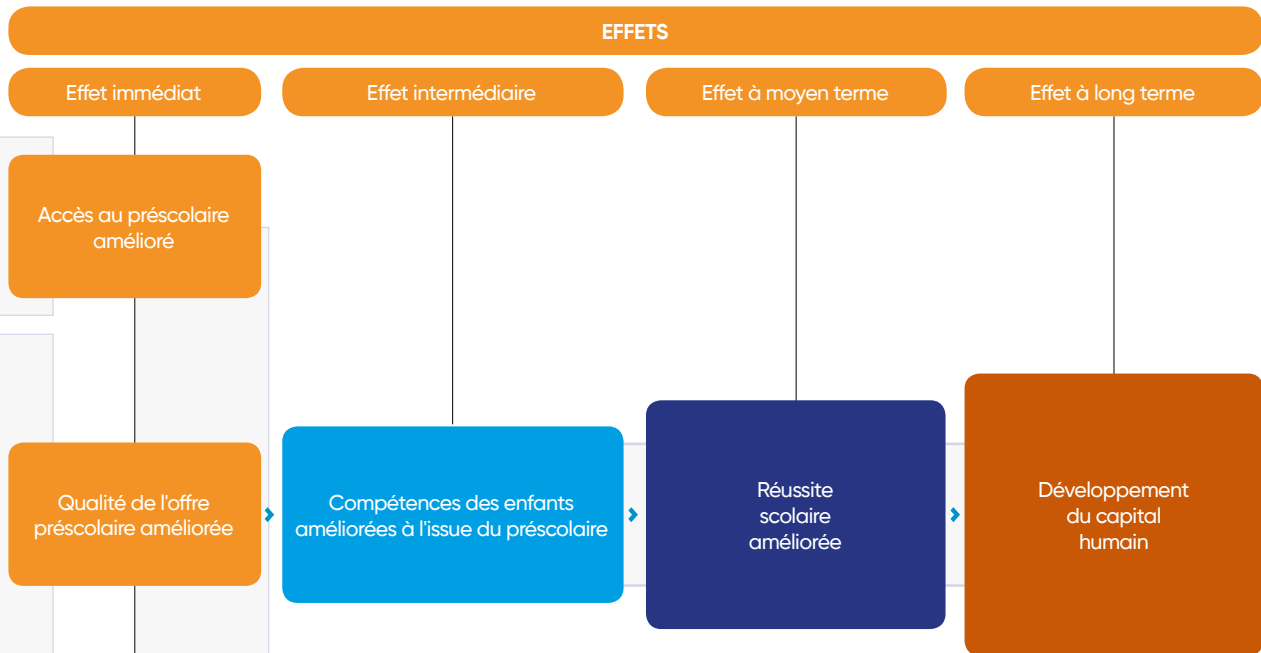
EFFETS

Effet immédiat

Effet intermédiaire

Effet à moyen terme

Effet à long terme

Accès au préscolaire amélioré

Qualité de l'offre préscolaire améliorée

Compétences des enfants améliorées à l'issue du préscolaire

Réussite scolaire améliorée

Développement du capital humain